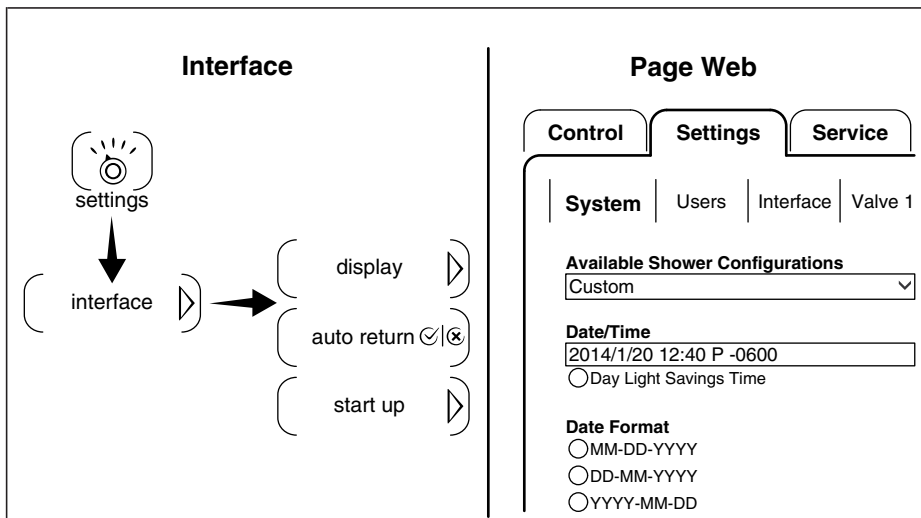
Interface

settings

interface

display

auto return

start up

Page Web

Control | Settings | Service

System | Users | Interface | Valve 1

Available Shower Configurations
Custom

Date/Time
2014/1/20 12:40 P -0600
Day Light Savings Time

Date Format
MM-DD-YYYY
DD-MM-YYYY
YYYY-MM-DD